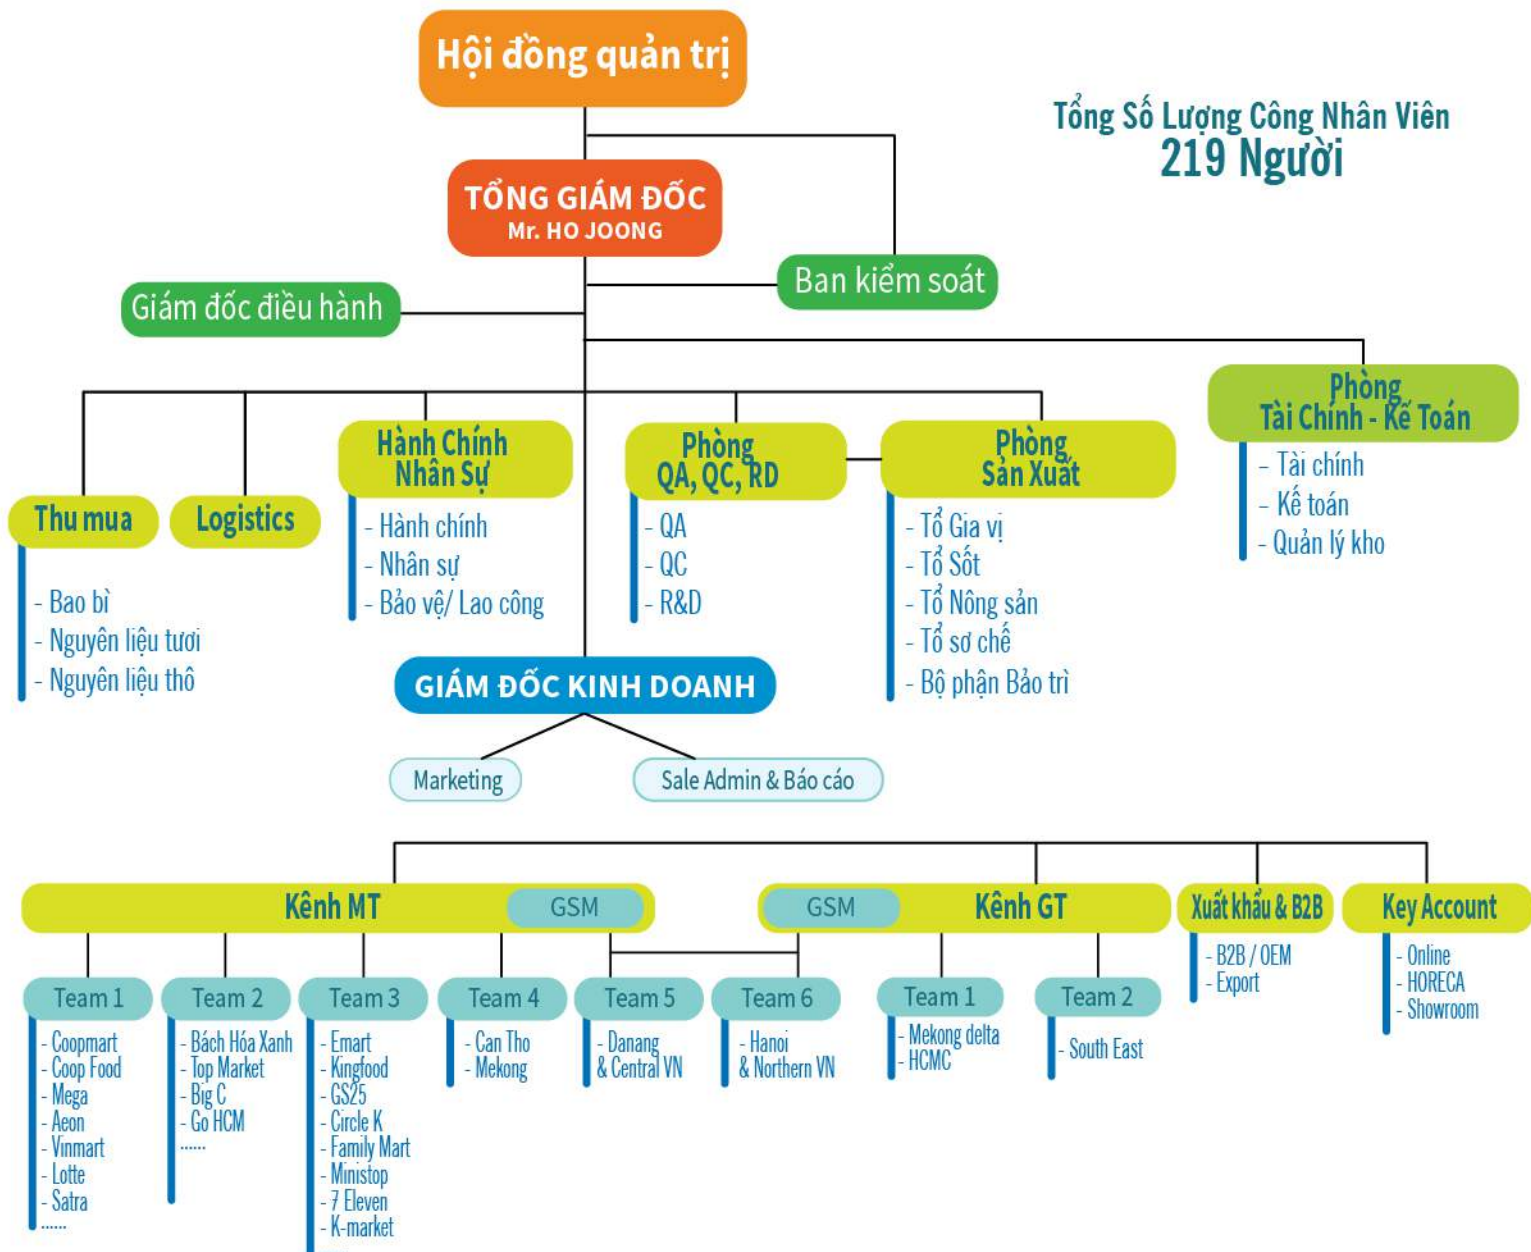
Hội đồng quản trị

Tổng Số Lượng Công Nhân Viên
219 Người

TỔNG GIÁM ĐỐC
Mr. HO JOONG

Ban kiểm soát

Giám đốc điều hành

Phòng Tài Chính - Kế Toán
- Tài chính
- Kế toán
- Quản lý kho

Thu mua
- Bao bì
- Nguyên liệu tươi
- Nguyên liệu thô

Logistics

Hành Chính Nhân Sự
- Hành chính
- Nhân sự
- Bảo vệ/ Lao công

Phòng QA, QC, RD
- QA
- QC
- R&D

Phòng Sản Xuất
- Tổ Gia vị
- Tổ Sốt
- Tổ Nông sản
- Tổ sơ chế
- Bộ phận Bảo trì

GIÁM ĐỐC KINH DOANH

Marketing

Sale Admin & Báo cáo

Kênh MT
GSM

GSM
Kênh GT

Xuất khẩu & B2B
- B2B / OEM
- Export

Key Account
- Online
- HORECA
- Showroom

Team 1
- Coopmart
- Coop Food
- Mega
- Aeon
- Vinmart
- Lotte
- Satra
......

Team 2
- Bách Hóa Xanh
- Top Market
- Big C
- Go HCM
......

Team 3
- Emart
- Kingfood
- GS25
- Circle K
- Family Mart
- Ministop
- 7 Eleven
- K-market

Team 4
- Can Tho
- Mekong

Team 5
- Danang & Central VN

Team 6
- Hanoi & Northern VN

Team 1
- Mekong delta
- HCMC

Team 2
- South East